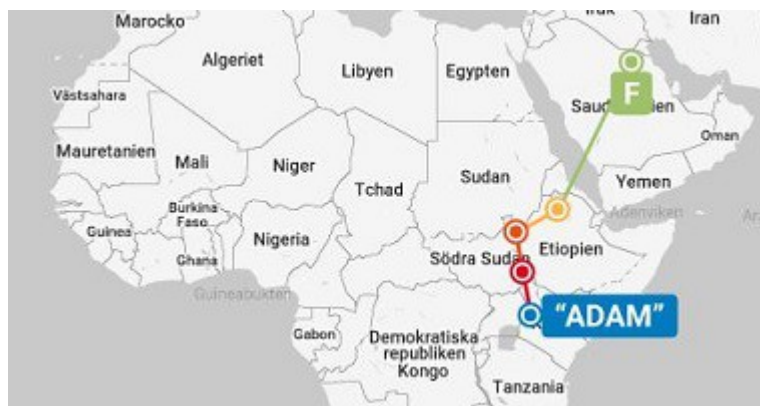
Marocko
Irak
Iran
Algeriet
Libyen
Egypten
Västsahara
Saud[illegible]ien
F
Oman
Mauretanien
Mali
Niger
Tchad
Sudan
Yemen
Adenviken
Burkina Faso
Guinea
Ghana
Nigeria
Etiopien
Södra Sudan
Guineabukten
"ADAM"
Gabon
Demokratiska republiken Kongo
Tanzania